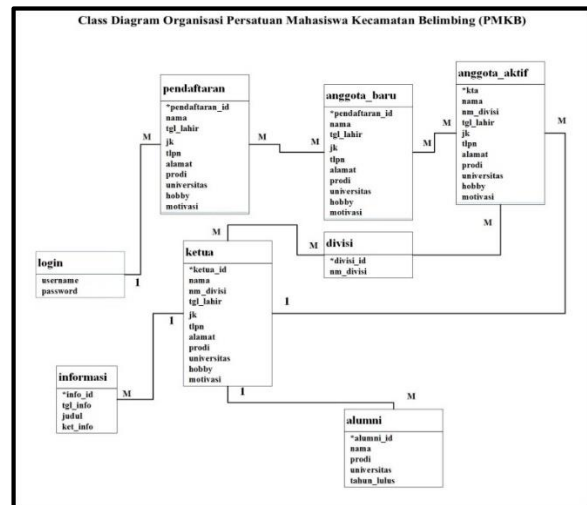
Class Diagram Organisasi Persatuan Mahasiswa Kecamatan Belimbing (PMKB)

pendaftaran
*pendaftaran_id
nama
tgl_lahir
jk
tlpn
alamat
prodi
universitas
hobby
motivasi

anggota_baru
*pendaftaran_id
nama
tgl_lahir
jk
tlpn
alamat
prodi
universitas
hobby
motivasi

anggota_aktif
*kta
nama
nm_divisi
tgl_lahir
jk
tlpn
alamat
prodi
universitas
hobby
motivasi

M
M
M
M
M
M
M

login
username
password

1

divisi
*divisi_id
nm_divisi

ketua
*ketua_id
nama
nm_divisi
tgl_lahir
jk
tlpn
alamat
prodi
universitas
hobby
motivasi

1
1

informasi
*info_id
tgl_info
judul
ket_info

M

1

M

alumni
*alumni_id
nama
prodi
universitas
tahun_lulus